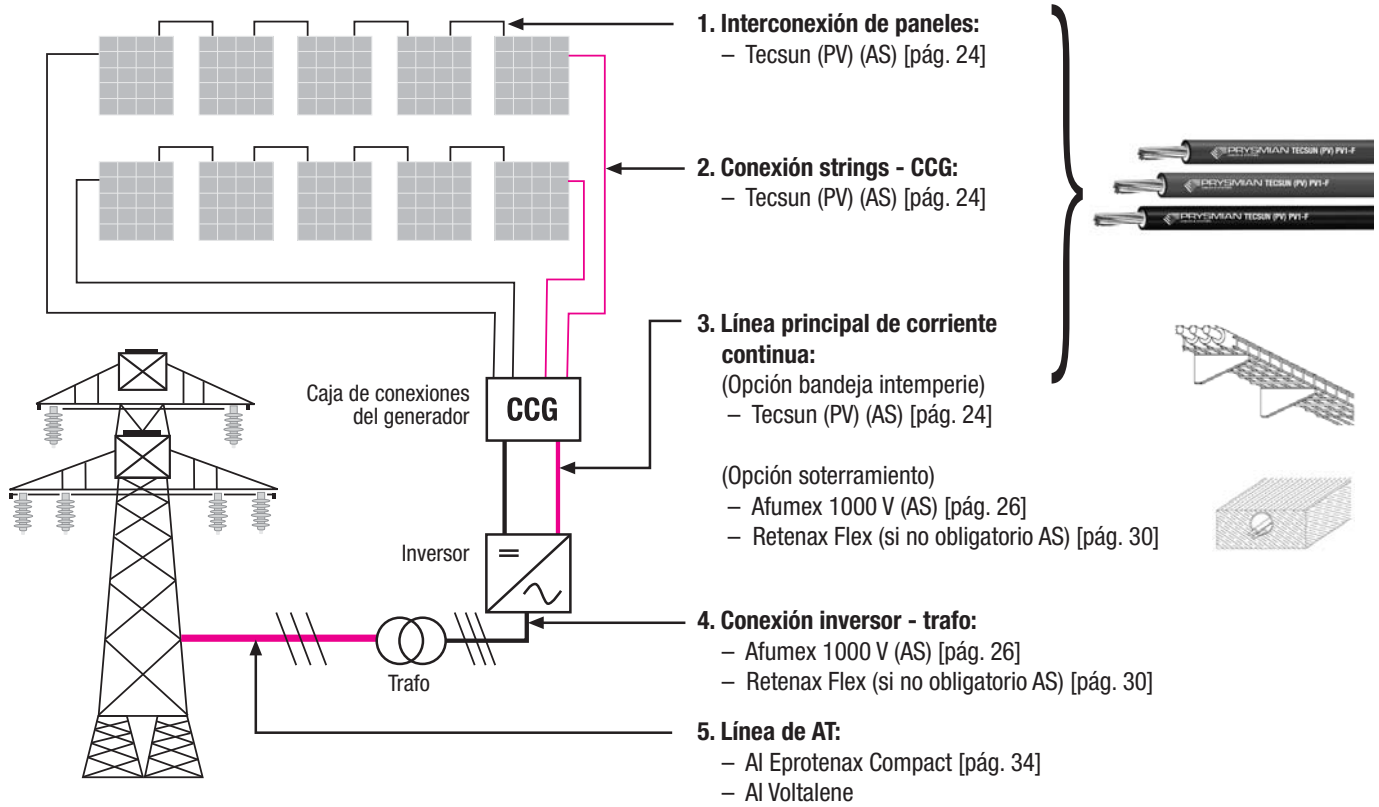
1. Interconexión de paneles:
– Tecsun (PV) (AS) [pág. 24]

2. Conexión strings - CCG:
– Tecsun (PV) (AS) [pág. 24]

PRYSMIAN TECSUN (PV) PV1-F
PRYSMIAN TECSUN (PV) PV1-F
PRYSMIAN TECSUN (PV) PV1-F

3. Línea principal de corriente continua:
(Opción bandeja intemperie)
– Tecsun (PV) (AS) [pág. 24]

(Opción soterramiento)
– Afumex 1000 V (AS) [pág. 26]
– Retenax Flex (si no obligatorio AS) [pág. 30]

Caja de conexiones del generador

CCG

Inversor

$=$

$\sim$

4. Conexión inversor - trafo:
– Afumex 1000 V (AS) [pág. 26]
– Retenax Flex (si no obligatorio AS) [pág. 30]

Trafo

5. Línea de AT:
– Al Eprotenax Compact [pág. 34]
– Al Voltalene